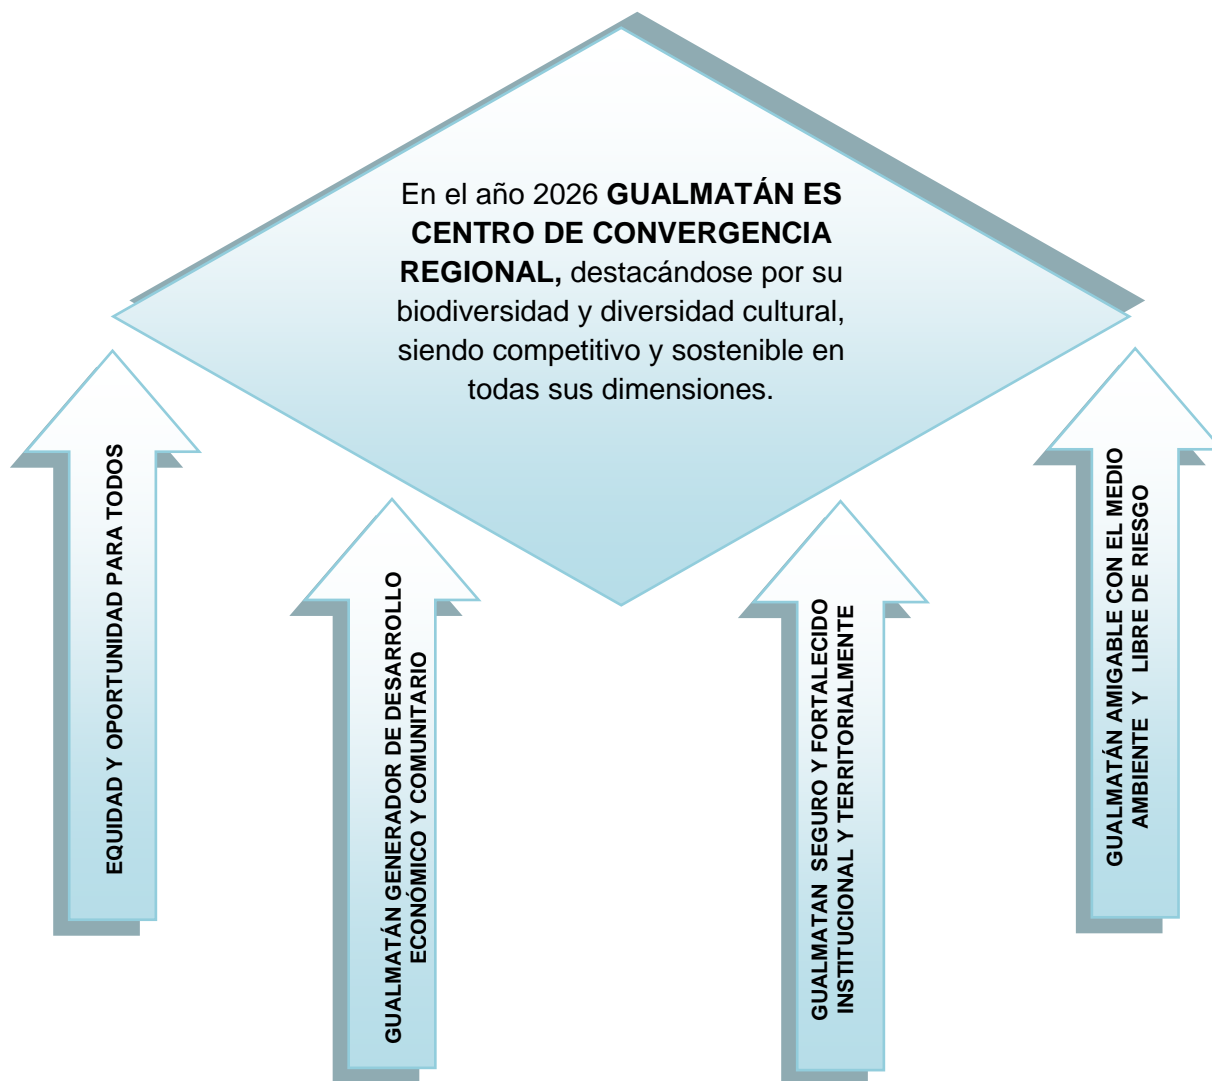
En el año 2026 **GUALMATÁN ES CENTRO DE CONVERGENCIA REGIONAL,** destacándose por su biodiversidad y diversidad cultural, siendo competitivo y sostenible en todas sus dimensiones.

EQUIDAD Y OPORTUNIDAD PARA TODOS

GUALMATÁN GENERADOR DE DESARROLLO ECONÓMICO Y COMUNITARIO

GUALMATAN SEGURO Y FORTALECIDO INSTITUCIONAL Y TERRITORIALMENTE

GUALMATÁN AMIGABLE CON EL MEDIO AMBIENTE Y LIBRE DE RIESGO